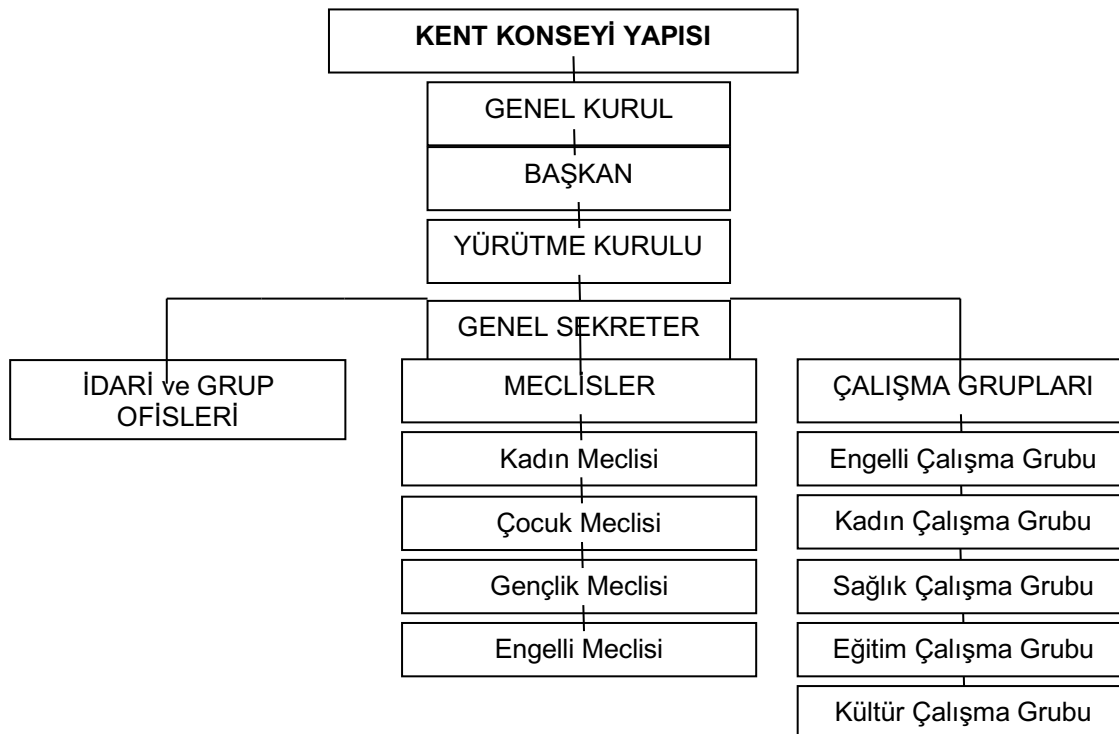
KENT KONSEYİ YAPISI

GENEL KURUL

BAŞKAN

YÜRÜTME KURULU

GENEL SEKRETER

İDARİ ve GRUP OFİSLERİ

MECLİSLER

Kadın Meclisi

Çocuk Meclisi

Gençlik Meclisi

Engelli Meclisi

ÇALIŞMA GRUPLARI

Engelli Çalışma Grubu

Kadın Çalışma Grubu

Sağlık Çalışma Grubu

Eğitim Çalışma Grubu

Kültür Çalışma Grubu